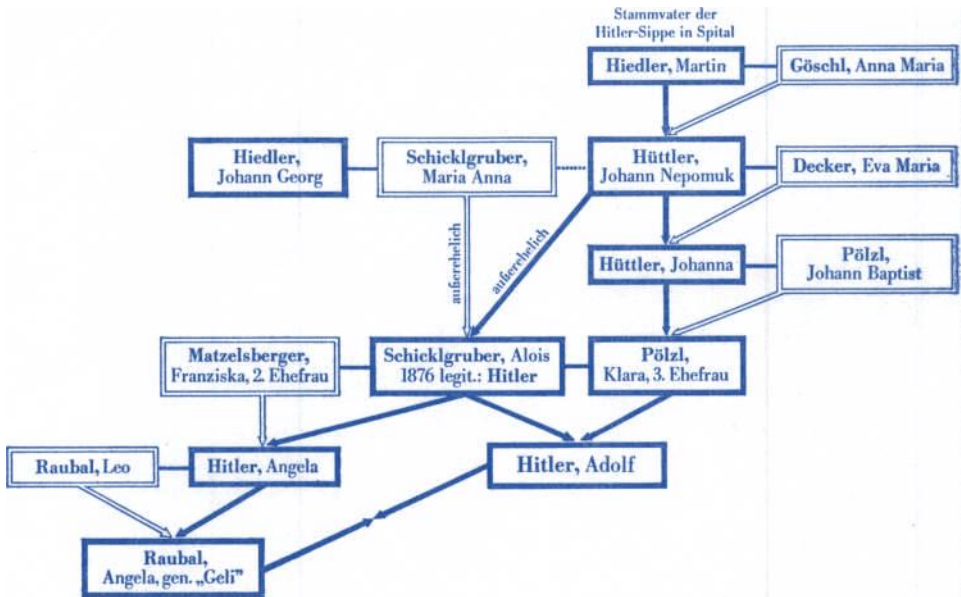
Stammvater der Hitler-Sippe in Spital

**Hiedler**, Martin

**Göschl, Anna Maria**

**Hiedler,** Johann Georg

**Schicklgruber,** Maria Anna

**Hüttler,** Johann Nepomuk

**Decker, Eva Maria**

außerehelich

außerehelich

**Hüttler, Johanna**

**Pölzl,** Johann Baptist

**Matzelsberger,** Franziska, 2. Ehefrau

**Schicklgruber, Alois** 1876 legit.: **Hitler**

**Pölzl,** Klara, 3. Ehefrau

**Raubal**, Leo

**Hitler, Angela**

**Hitler, Adolf**

**Raubal,** Angela, gen. „Geli"